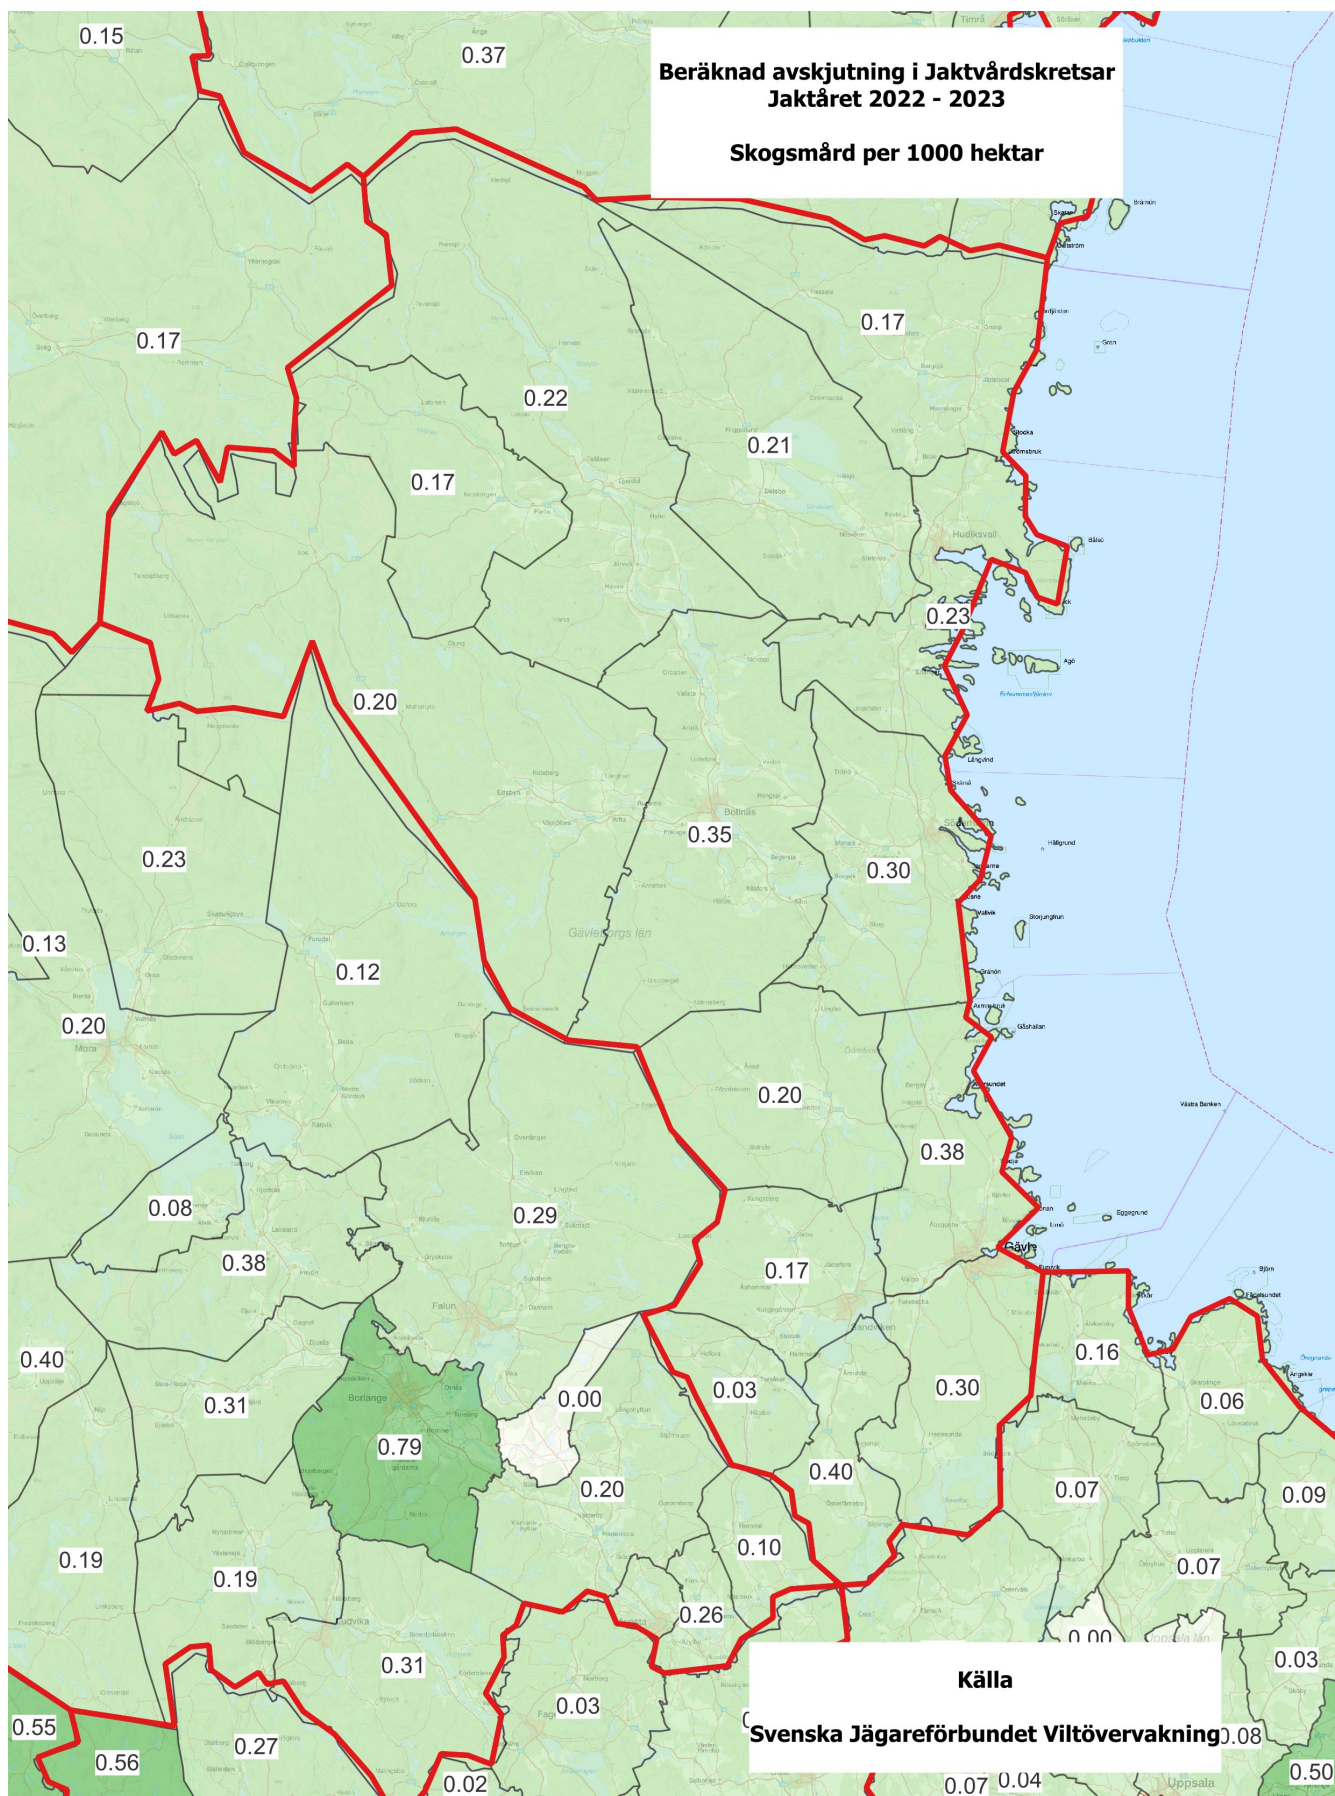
Beräknad avskjutning i Jaktvårdskretsar
Jaktåret 2022 - 2023

Skogsmård per 1000 hektar

0.15
0.37
0.17
0.17
0.22
0.21
0.17
0.23
0.20
0.35
0.30
0.23
0.13
0.12
0.20
0.20
0.38
0.08
0.29
0.38
0.17
0.40
0.16
0.31
0.00
0.03
0.30
0.06
0.79
0.40
0.20
0.07
0.09
0.19
0.10
0.19
0.07
0.26
0.00
0.31
0.03
0.03
0.55
0.27
0.56
0.02
0.08
0.07
0.04
0.50

Hudiksvall
Bollnäs
Gävleborgs län
Mora
Falun
Borlänge
Gävle
Sandviken
Ludvika
Uppsala län
Uppsala

Källa
Svenska Jägareförbundet Viltövervakning